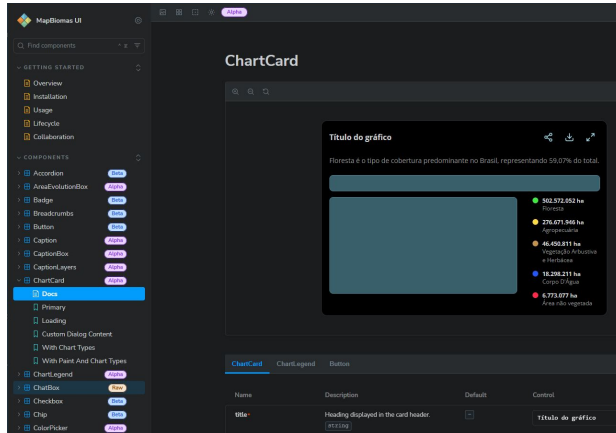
MapBiomas UI

Find components

GETTING STARTED
Overview
Installation
Usage
Lifecycle
Collaboration

COMPONENTS
Accordion Beta
AreaEvolutionBox Alpha
Badge Beta
Breadcrumbs Beta
Button Beta
Caption Alpha
CaptionBox Alpha
CaptionLayers Alpha
ChartCard Alpha
Docs
Primary
Loading
Custom Dialog Content
With Chart Types
With Paint And Chart Types
ChartLegend Alpha
ChatBox New
Checkbox Beta
Chip Beta
ColorPicker Alpha

Alpha

ChartCard

Título do gráfico

Floresta é o tipo de cobertura predominante no Brasil, representando 59,07% do total.

502.572.052 ha
Floresta
276.671.946 ha
Agropecuária
46.450.811 ha
Vegetação Arbustiva e Herbácea
18.298.211 ha
Corpo D'Água
6.773.077 ha
Área não vegetada

ChartCard ChartLegend Button

| Name | Description | Default | Control |
|---|---|---|---|
| title* | Heading displayed in the card header. string | - | Título do gráfico |